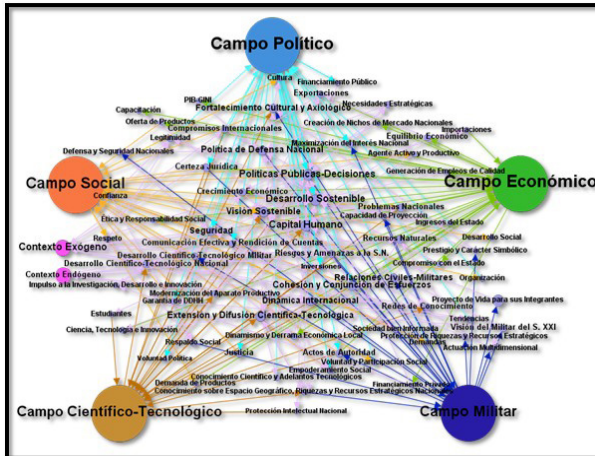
Campo Político

Campo Social

Campo Económico

Contexto Exógeno

Contexto Endógeno

Campo Científico-Tecnológico

Campo Militar

Cultura
Financiamiento Público
Exportaciones
PIB-GINI
Fortalecimiento Cultural y Axiológico
Necesidades Estratégicas
Capacitación
Oferta de Productos
Creación de Nichos de Mercado Nacionales
Importaciones
Compromisos Internacionales
Legitimidad
Equilibrio Económico
Maximización del Interés Nacional
Defensa y Seguridad Nacionales
Política de Defensa Nacional
Agente Activo y Productivo
Certeza Jurídica
Generación de Empleos de Calidad
Confianza
Crecimiento Económico
Políticas Publicas-Decisiones
Desarrollo Sostenible
Problemas Nacionales
Visión Sostenible
Capacidad de Proyección
Ingresos del Estado
Ética y Responsabilidad Social
Seguridad
Capital Humano
Respeto
Recursos Naturales
Desarrollo Social
Comunicación Efectiva y Rendición de Cuentas
Prestigio y Carácter Simbólico
Desarrollo Científico-Tecnológico Militar
Riesgos y Amenazas a la S.N.
Compromiso con el Estado
Desarrollo Científico-Tecnológico Nacional
Inversiones
Impulso a la Investigación, Desarrollo e Innovación
Relaciones Civiles-Militares
Organización
Cohesión y Conjunción de Esfuerzos
Modernización del Aparato Productivo
Garantía de DDHH
Dinámica Internacional
Redes de Conocimiento
Proyecto de Vida para sus Integrantes
Estudiantes
Extensión y Difusión Científica-Tecnológica
Tendencias
Ciencia, Tecnología e Innovación
Sociedad bien Informada
Visión del Militar del S. XXI
Dinamismo y Derrama Económica Local
Protección de Riquezas y Recursos Estratégicos
Respaldo Social
Demanda
Actuación Multidimensional
Voluntad Política
Justicia
Actos de Autoridad
Voluntad y Participación Social
Empoderamiento Social
Demanda de Productos
Conocimiento Científico y Adelantos Tecnológicos
Financiamiento Privado
Conocimiento sobre Espacio Geográfico, Riquezas y Recursos Estratégicos Nacionales
Protección Intelectual Nacional